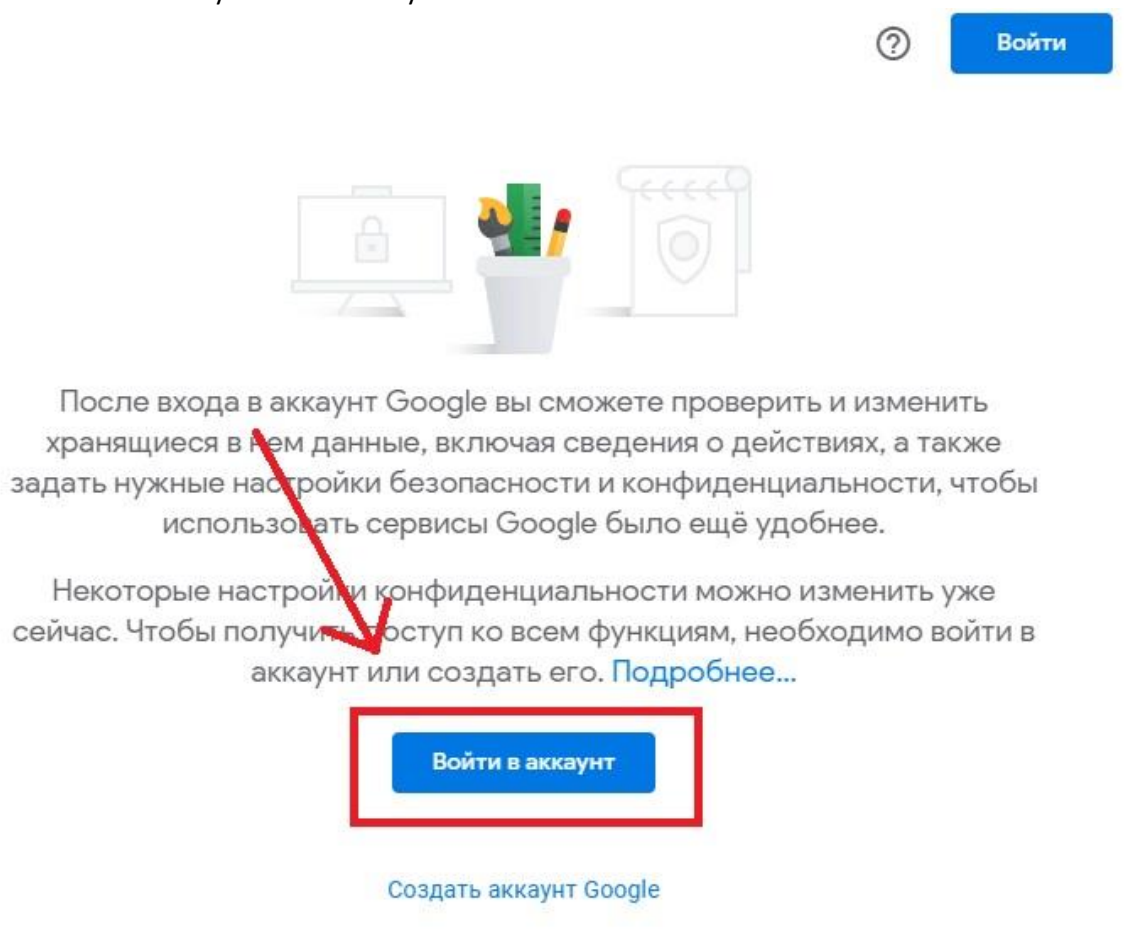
Войти

После входа в аккаунт Google вы сможете проверить и изменить хранящиеся в нем данные, включая сведения о действиях, а также задать нужные настройки безопасности и конфиденциальности, чтобы использовать сервисы Google было ещё удобнее.

Некоторые настройки конфиденциальности можно изменить уже сейчас. Чтобы получить доступ ко всем функциям, необходимо войти в аккаунт или создать его. Подробнее...

Войти в аккаунт

Создать аккаунт Google